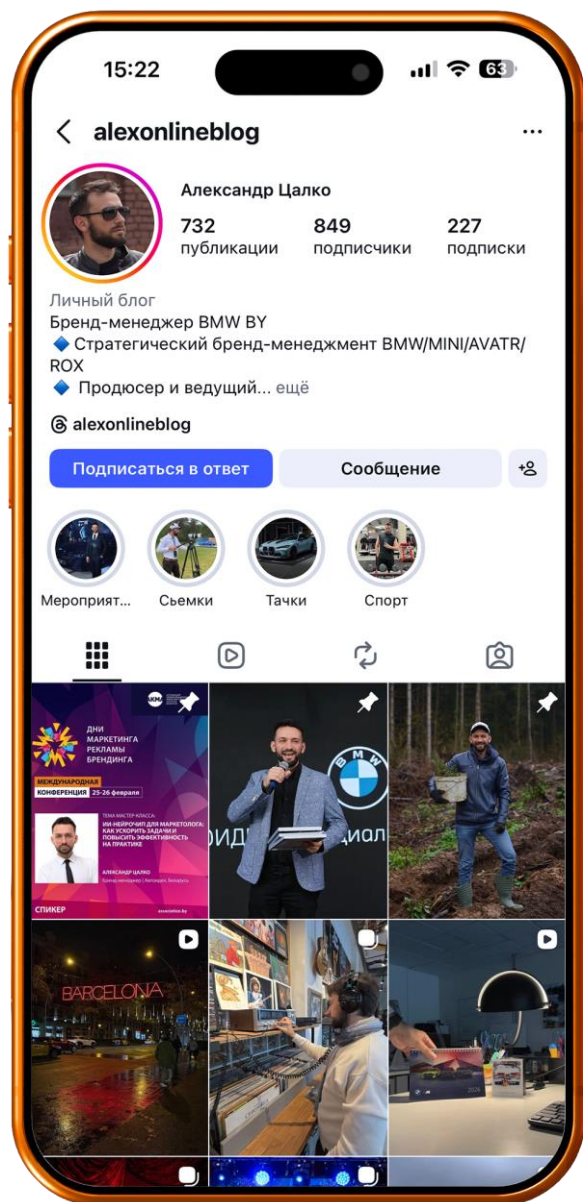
15:22

63

alexonlineblog

...

Александр Цалко

732
публикации

849
подписчики

227
подписки

Личный блог
Бренд-менеджер BMW BY
🔹 Стратегический бренд-менеджмент BMW/MINI/AVATR/ROX
🔹 Продюсер и ведущий... ещё

alexonlineblog

Подписаться в ответ

Сообщение

Мероприят...

Сьемки

Тачки

Спорт

ДНИ МАРКЕТИНГА РЕКЛАМЫ БРЕНДИНГА

МЕЖДУНАРОДНАЯ КОНФЕРЕНЦИЯ 25-26 февраля

ТЕМА МАСТЕР-КЛАССА
ИИ-НЕЙРОЧИП ДЛЯ МАРКЕТОЛОГА: КАК УСКОРИТЬ ЗАДАЧИ И ПОВЫСИТЬ ЭФФЕКТИВНОСТЬ НА ПРАКТИКЕ

АЛЕКСАНДР ЦАЛКО

СПИКЕР

BARCELONA